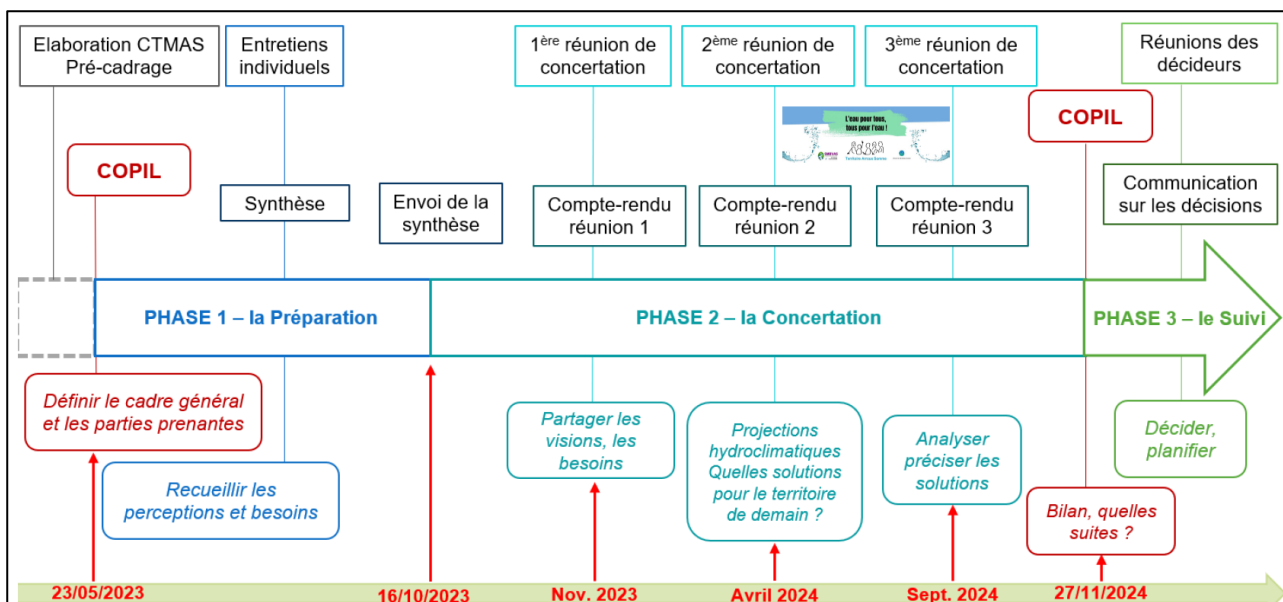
Elaboration CTMAS Pré-cadrage

Entretiens individuels

1$^{ère}$ réunion de concertation

2$^{ème}$ réunion de concertation

3$^{ème}$ réunion de concertation

Réunions des décideurs

L'eau pour tous, tous pour l'eau !

COPIL

COPIL

Synthèse

Envoi de la synthèse

Compte-rendu réunion 1

Compte-rendu réunion 2

Compte-rendu réunion 3

Communication sur les décisions

PHASE 1 – la Préparation

PHASE 2 – la Concertation

PHASE 3 – le Suivi

Définir le cadre général et les parties prenantes

Recueillir les perceptions et besoins

Partager les visions, les besoins

Projections hydroclimatiques Quelles solutions pour le territoire de demain ?

Analyser préciser les solutions

Décider, planifier

Bilan, quelles suites ?

23/05/2023

16/10/2023

Nov. 2023

Avril 2024

Sept. 2024

27/11/2024